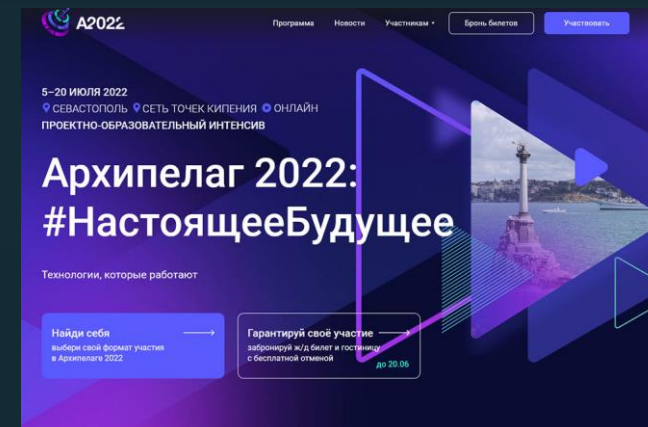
A2022

Программа Новости Участникам Бронь билетов Участвовать

5–20 ИЮЛЯ 2022
СЕВАСТОПОЛЬ СЕТЬ ТОЧЕК КИПЕНИЯ ОНЛАЙН
ПРОЕКТНО-ОБРАЗОВАТЕЛЬНЫЙ ИНТЕНСИВ

Архипелаг 2022: #НастоящееБудущее

Технологии, которые работают

Найди себя
выбери свой формат участия в Архипелаге 2022

Гарантируй своё участие
забронируй ж/д билет и гостиницу с бесплатной отменой
до 20.06